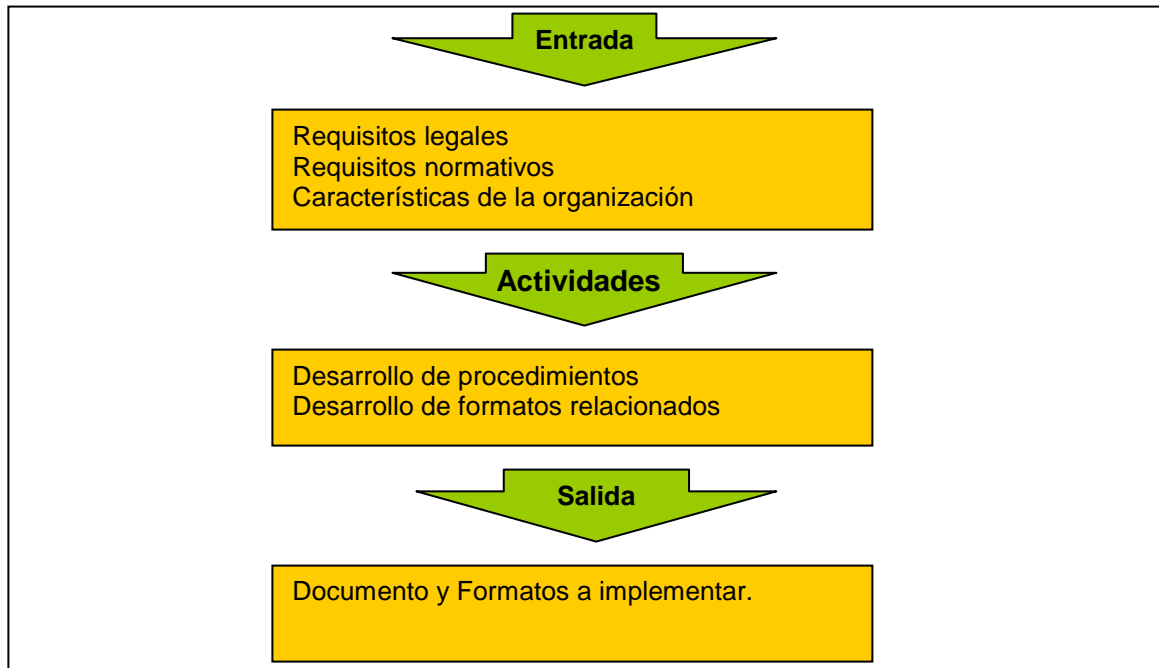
Entrada

Requisitos legales
Requisitos normativos
Características de la organización

Actividades

Desarrollo de procedimientos
Desarrollo de formatos relacionados

Salida

Documento y Formatos a implementar.